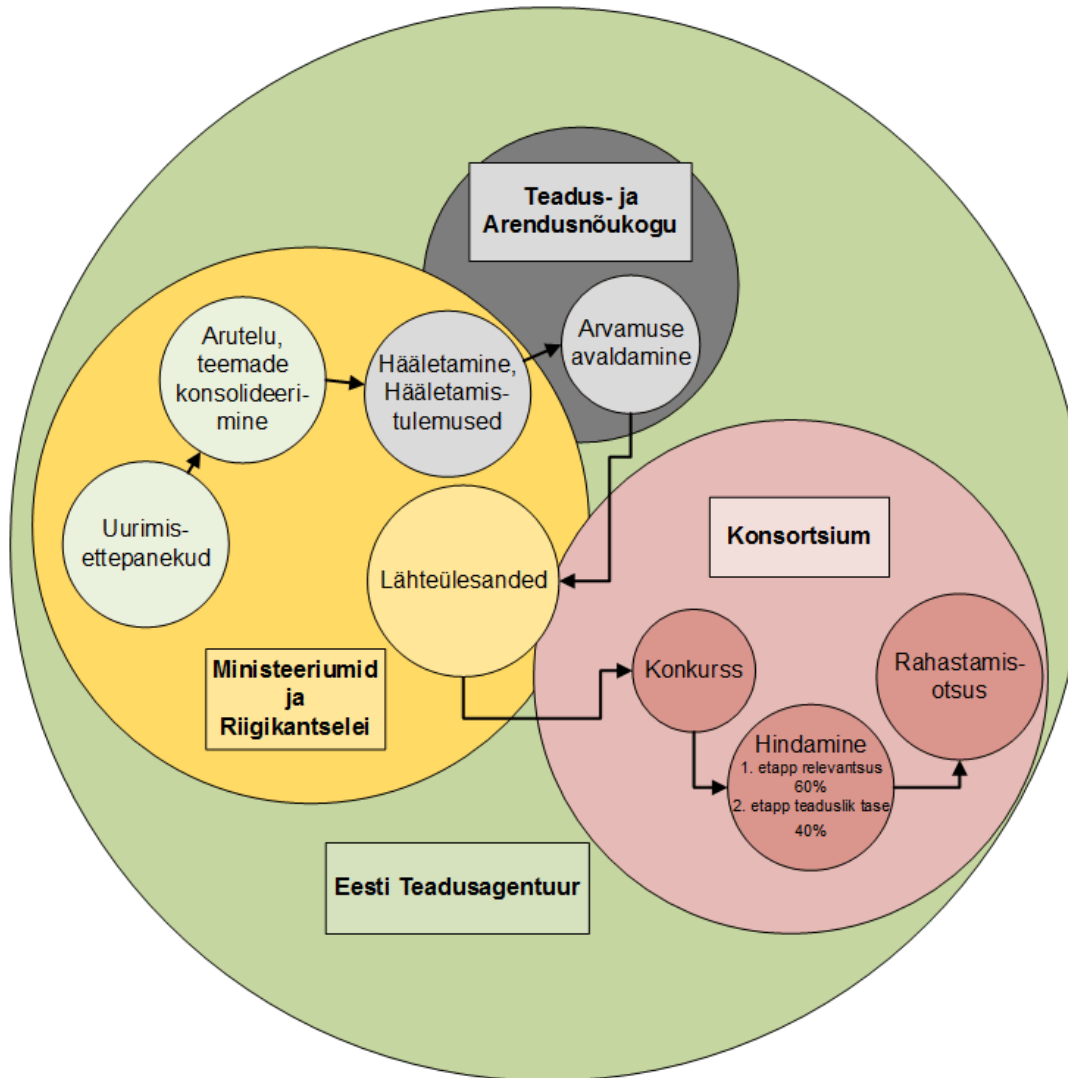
Teadus- ja Arendusnõukogu

Arutelu, teemade konsolideerimine

Hääletamine, Hääletamistulemused

Arvamuse avaldamine

Uurimisettepanekud

Lähteülesanded

Konsortsium

Ministeeriumid ja Riigikantselei

Konkurss

Rahastamisotsus

Hindamine
1. etapp relevantsus 60%
2. etapp teaduslik tase 40%

Eesti Teadusagentuur